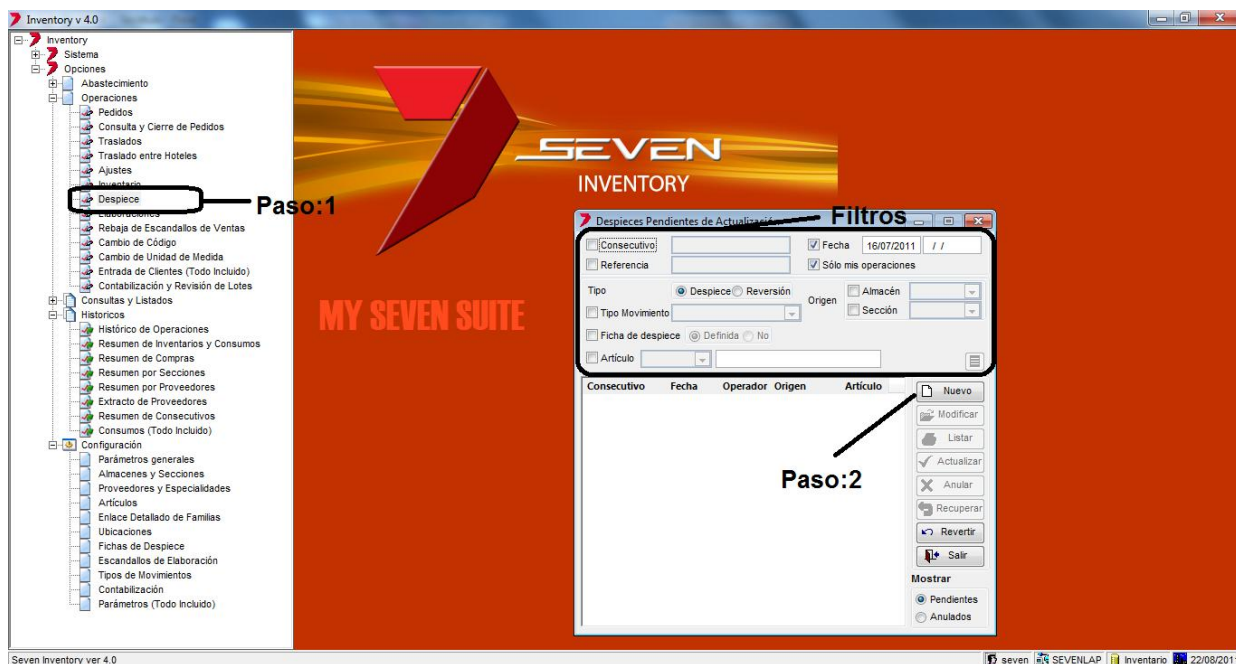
Inventory v 4.0

Inventory
Sistema
Opciones
Abastecimiento
Operaciones
Pedidos
Consulta y Cierre de Pedidos
Traslados
Traslado entre Hoteles
Ajustes
Inventario
Despiece
Elaboraciones
Rebaja de Escandallos de Ventas
Cambio de Código
Cambio de Unidad de Medida
Entrada de Clientes (Todo Incluido)
Contabilización y Revisión de Lotes
Consultas y Listados
Historicos
Histórico de Operaciones
Resumen de Inventarios y Consumos
Resumen de Compras
Resumen por Secciones
Resumen por Proveedores
Extracto de Proveedores
Resumen de Consecutivos
Consumos (Todo Incluido)
Configuración
Parámetros generales
Almacenes y Secciones
Proveedores y Especialidades
Artículos
Enlace Detallado de Familias
Ubicaciones
Fichas de Despiece
Escandallos de Elaboración
Tipos de Movimientos
Contabilización
Parámetros (Todo Incluido)

Paso:1

SEVEN
INVENTORY

MY SEVEN SUITE

Despieces Pendientes de Actualización
Filtros
Consecutivo
Referencia
Fecha 16/07/2011 / /
Sólo mis operaciones
Tipo
Despiece Reversión
Tipo Movimiento
Origen
Almacén
Sección
Ficha de despiece Definida No
Artículo

| Consecutivo | Fecha | Operador | Origen | Artículo |
|---|---|---|---|---|

Nuevo
Modificar
Listar
Actualizar
Anular
Recuperar
Revertir
Salir
Mostrar
Pendientes
Anulados

Paso:2

Seven Inventory ver 4.0
seven SEVENLAP Inventario 22/08/201